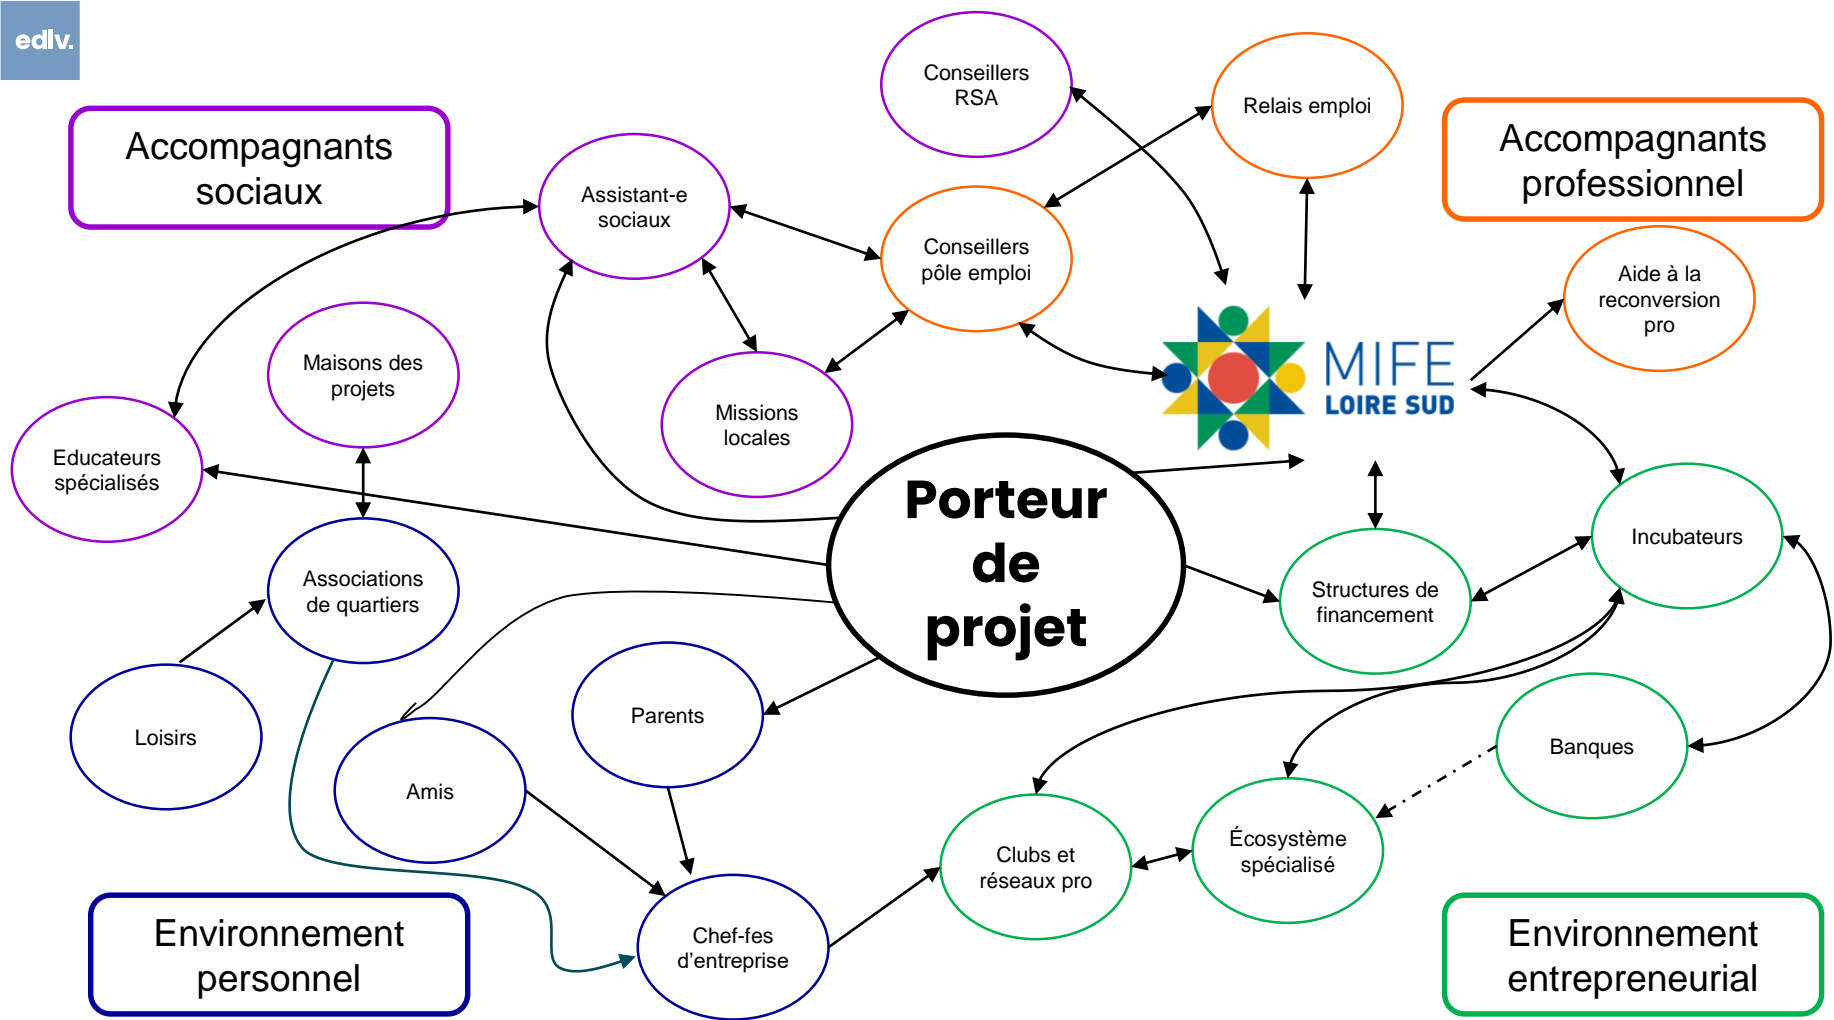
edlv.

Accompagnants sociaux

Assistant-e sociaux

Conseillers RSA

Relais emploi

Accompagnants professionnel

Conseillers pôle emploi

Aide à la reconversion pro

Maisons des projets

MIFE LOIRE SUD

Missions locales

Educateurs spécialisés

Porteur de projet

Incubateurs

Associations de quartiers

Structures de financement

Loisirs

Parents

Banques

Amis

Clubs et réseaux pro

Écosystème spécialisé

Chef-fes d'entreprise

Environnement personnel

Environnement entrepreneurial